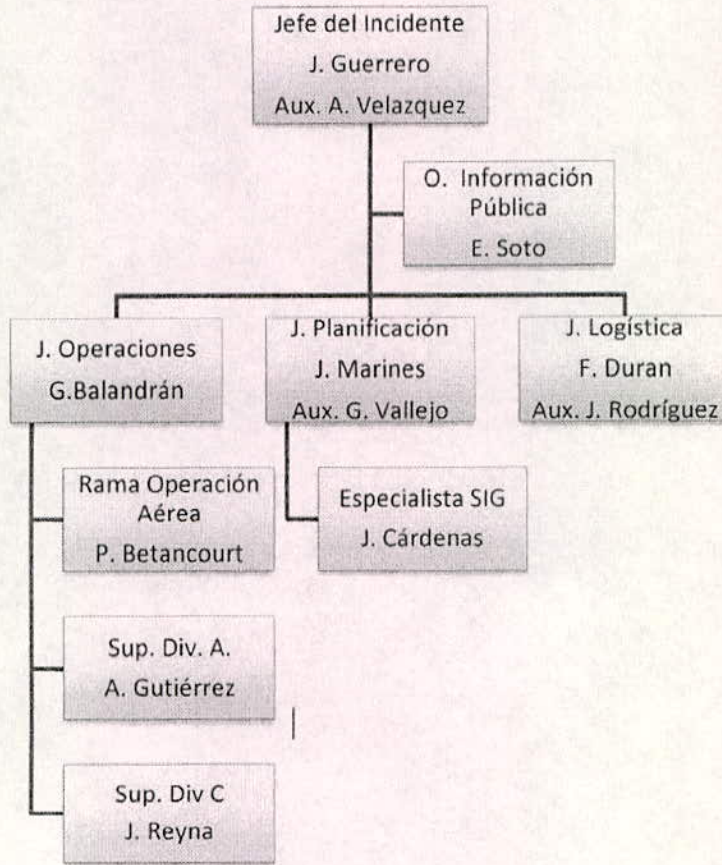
Jefe del Incidente
J. Guerrero
Aux. A. Velazquez

O. Información Pública
E. Soto

J. Operaciones
G.Balandrán

J. Planificación
J. Marines
Aux. G. Vallejo

J. Logística
F. Duran
Aux. J. Rodríguez

Rama Operación Aérea
P. Betancourt

Especialista SIG
J. Cárdenas

Sup. Div. A.
A. Gutiérrez

Sup. Div C
J. Reyna